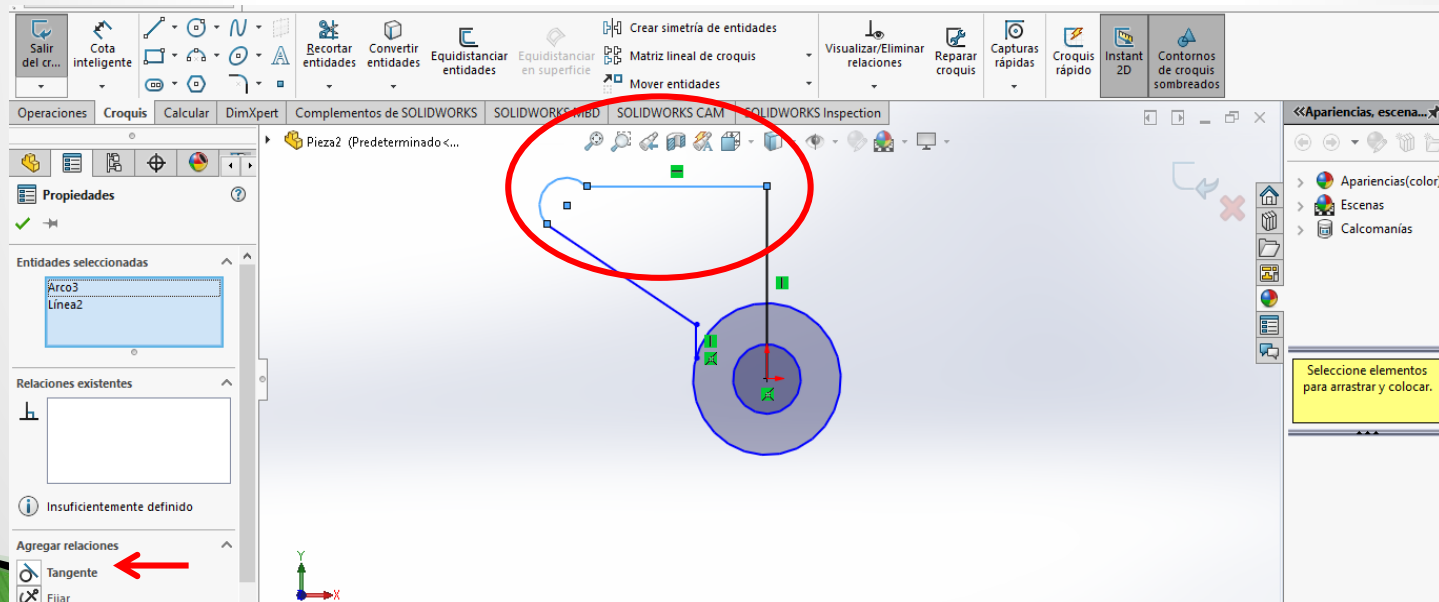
Salir del cr...
Cota inteligente
Recortar entidades
Convertir entidades
Equidistanciar entidades
Equidistanciar en superficie
Crear simetría de entidades
Matriz lineal de croquis
Mover entidades
Visualizar/Eliminar relaciones
Reparar croquis
Capturas rápidas
Croquis rápido
Instant 2D
Contornos de croquis sombreados

Operaciones | Croquis | Calcular | DimXpert | Complementos de SOLIDWORKS | SOLIDWORKS MBD | SOLIDWORKS CAM | SOLIDWORKS Inspection

Pieza2 (Predeterminado<...

Propiedades

Entidades seleccionadas
Arco3
Línea2

Relaciones existentes

Insuficientemente definido

Agregar relaciones
Tangente
Fijar

Apariencias, escena...
Apariencias(color)
Escenas
Calcomanías

Seleccione elementos para arrastrar y colocar.

Y
X